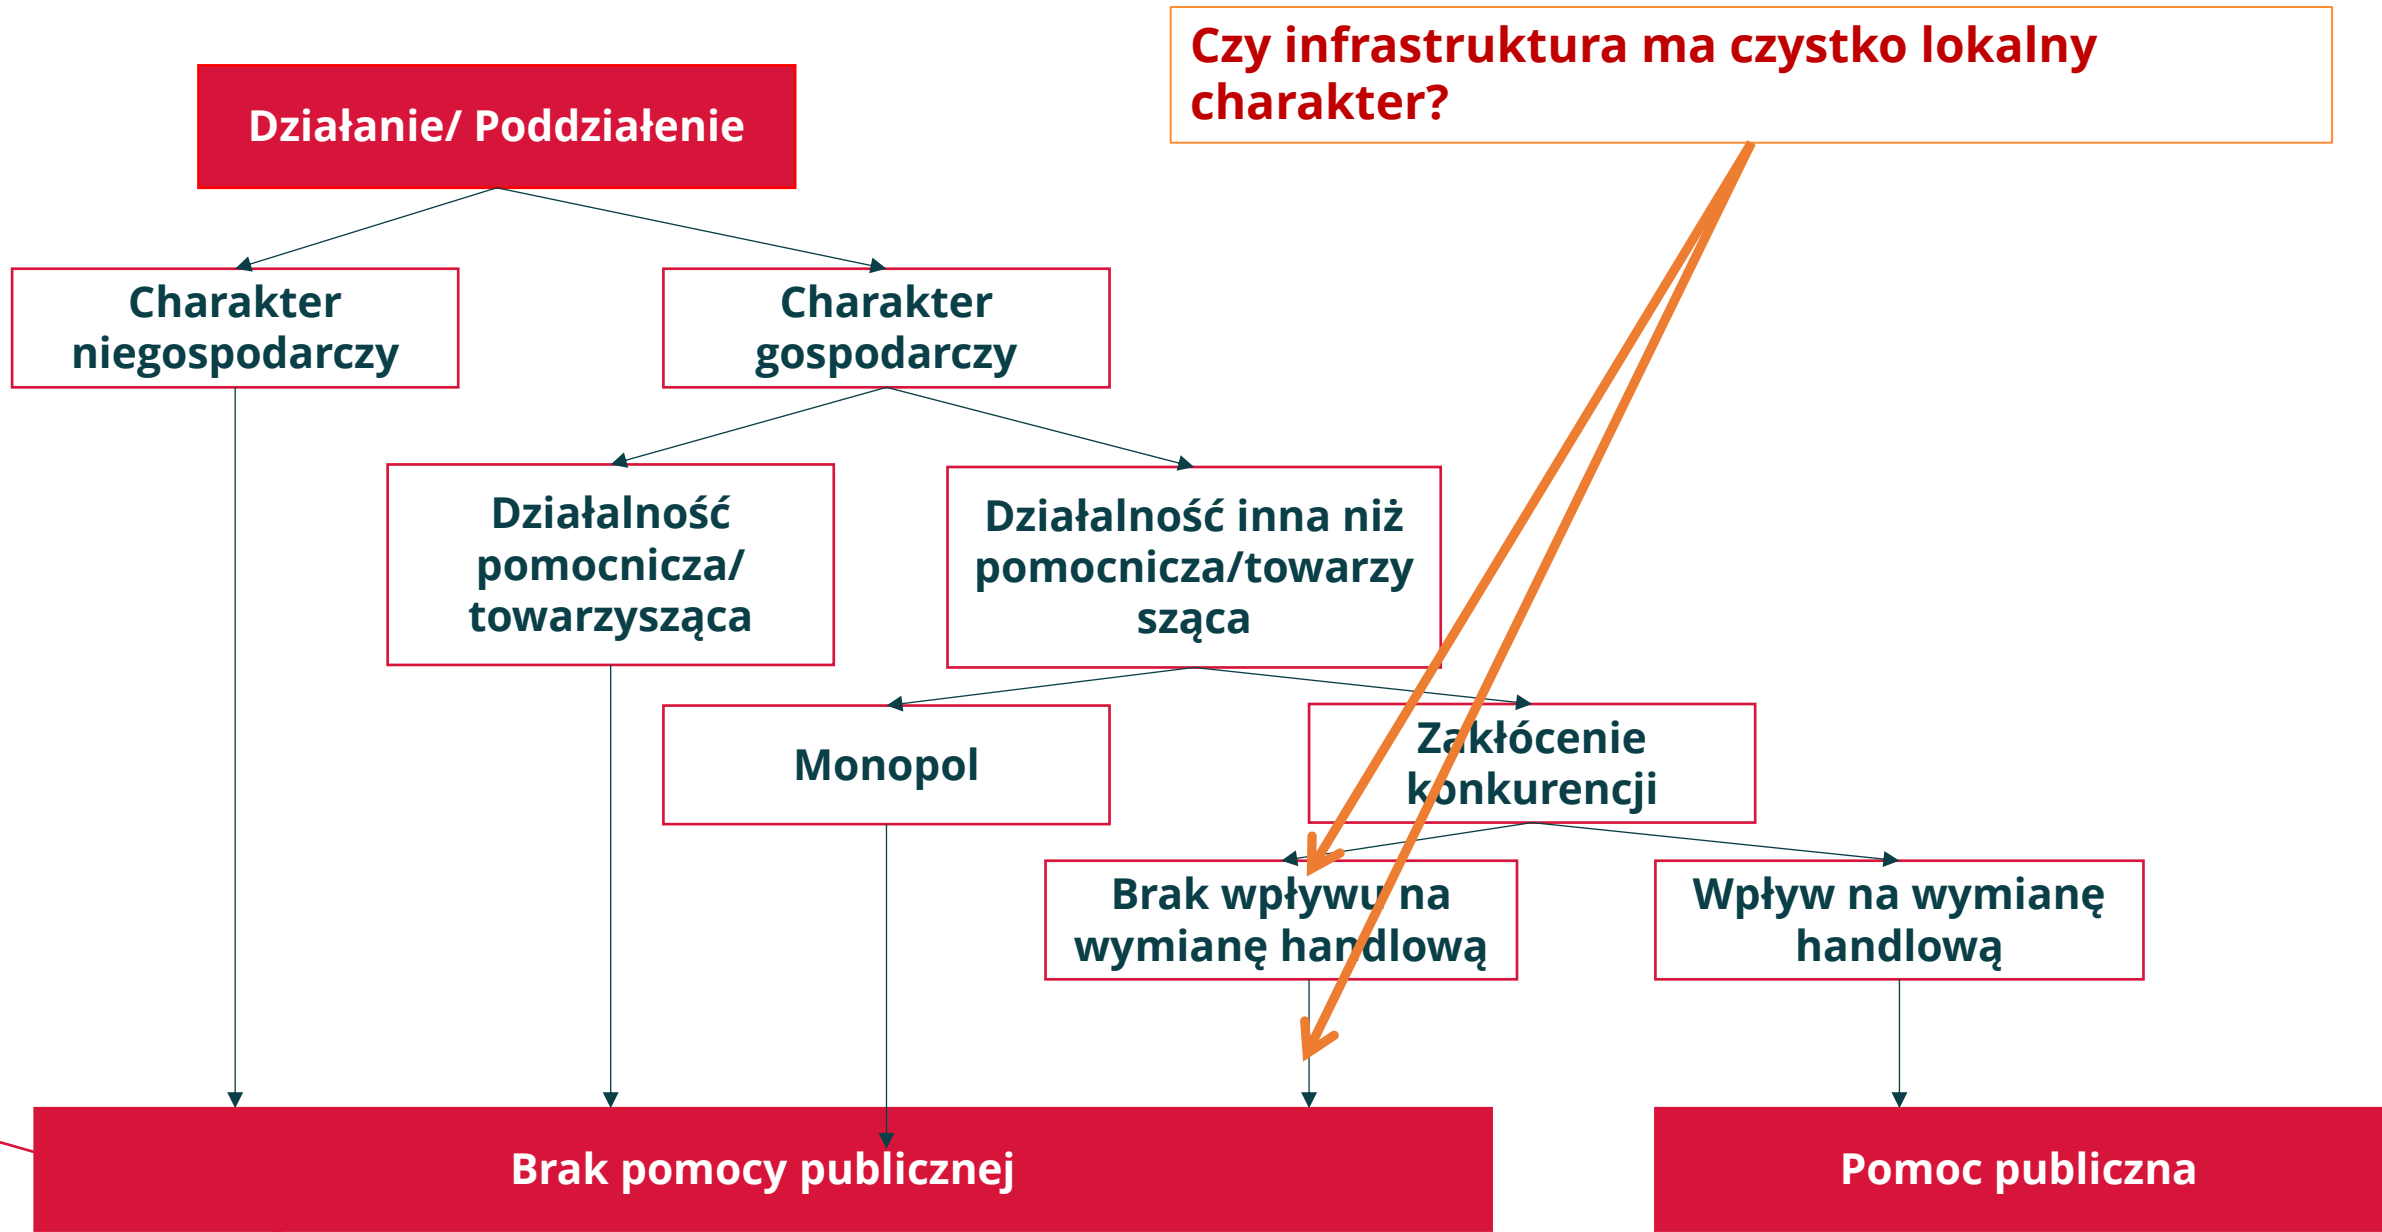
Czy infrastruktura ma czystko lokalny charakter?

Działanie/ Poddziałenie

Charakter niegospodarczy

Charakter gospodarczy

Działalność pomocnicza/ towarzysząca

Działalność inna niż pomocnicza/towarzysząca

Monopol

Zakłócenie konkurencji

Brak wpływu na wymianę handlową

Wpływ na wymianę handlową

Brak pomocy publicznej

Pomoc publiczna